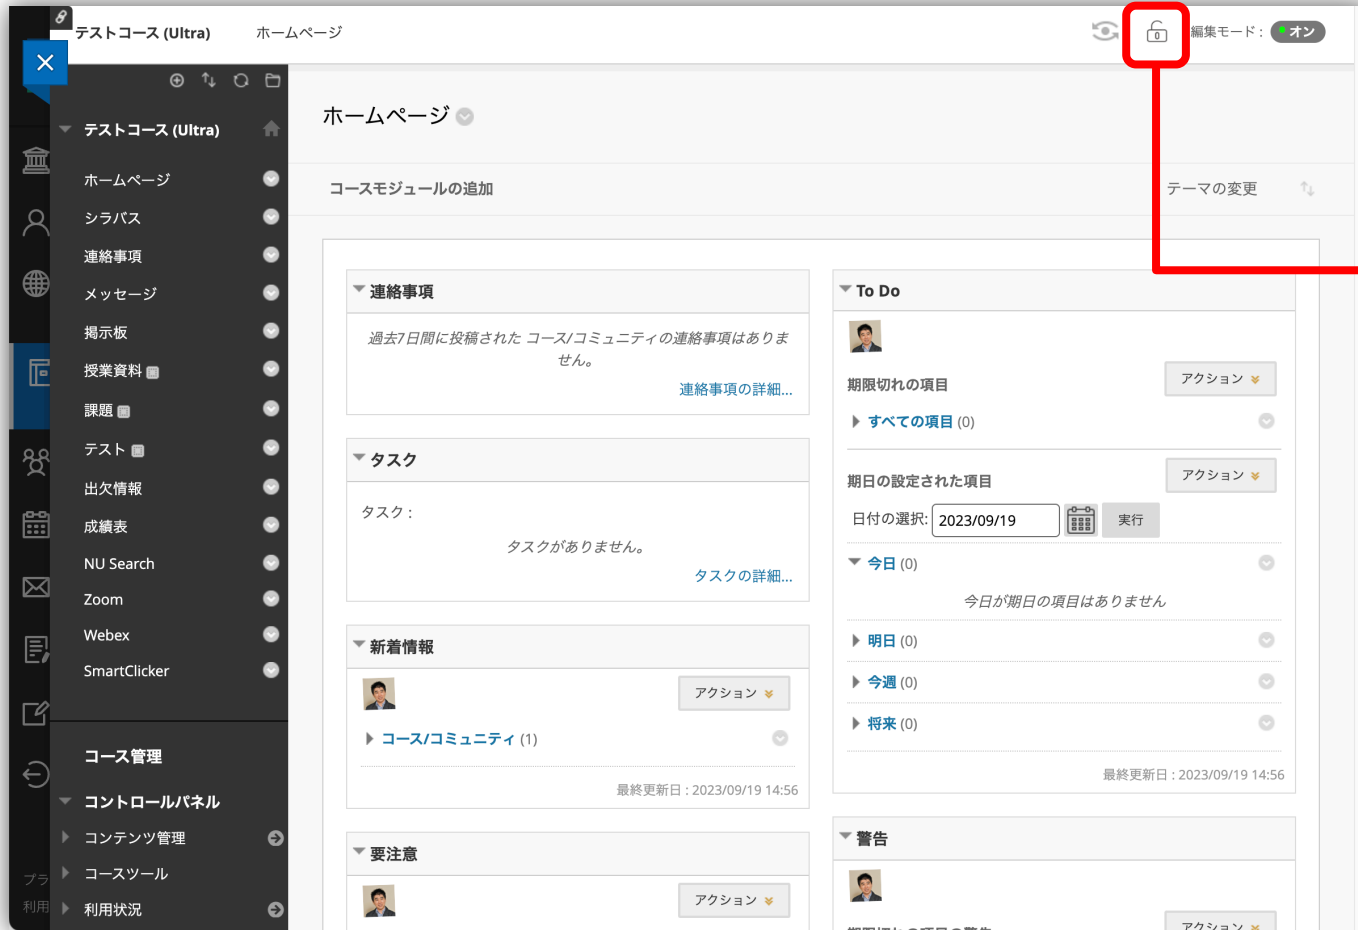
テストコース (Ultra)　ホームページ

編集モード：オン

テストコース (Ultra)

ホームページ
シラバス
連絡事項
メッセージ
掲示板
授業資料
課題
テスト
出欠情報
成績表
NU Search
Zoom
Webex
SmartClicker

コース管理

コントロールパネル
コンテンツ管理
コースツール
利用状況

プラ
利用

ホームページ

コースモジュールの追加　テーマの変更

連絡事項

過去7日間に投稿された コース/コミュニティの連絡事項はありません。

連絡事項の詳細...

タスク

タスク：

タスクがありません。

タスクの詳細...

新着情報

アクション

コース/コミュニティ (1)

最終更新日：2023/09/19 14:56

要注意

アクション

To Do

期限切れの項目　アクション

すべての項目 (0)

期日の設定された項目　アクション

日付の選択: 2023/09/19　実行

今日 (0)

今日が期日の項目はありません

明日 (0)

今週 (0)

将来 (0)

最終更新日：2023/09/19 14:56

警告

アクション